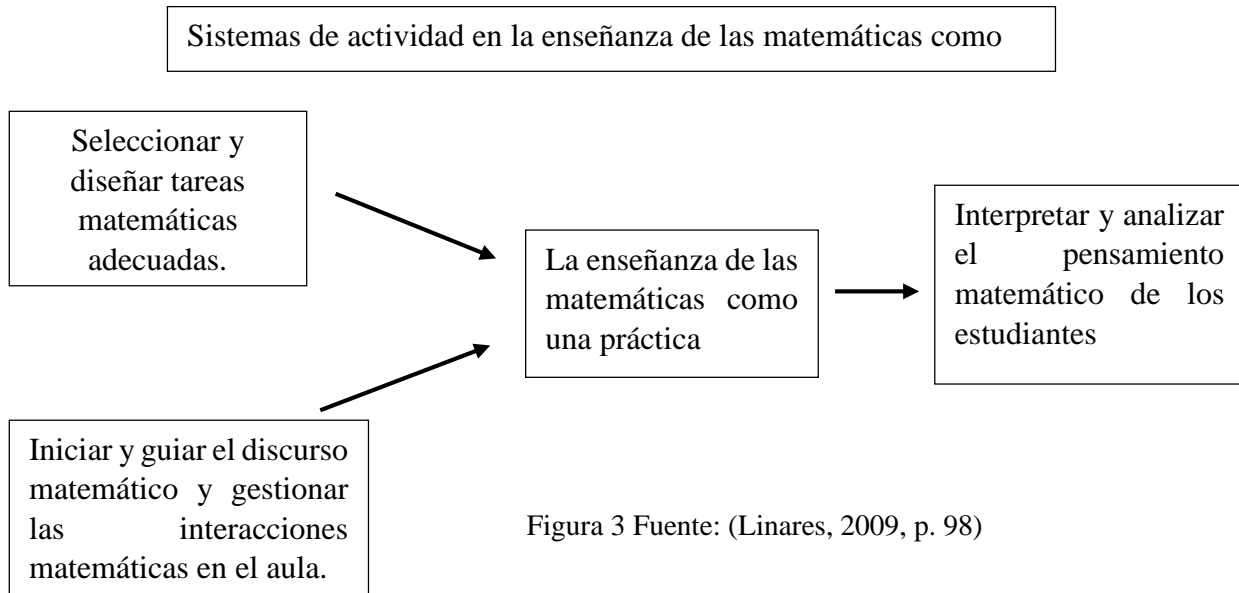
Sistemas de actividad en la enseñanza de las matemáticas como

Seleccionar y diseñar tareas matemáticas adecuadas.

La enseñanza de las matemáticas como una práctica

Interpretar y analizar el pensamiento matemático de los estudiantes

Iniciar y guiar el discurso matemático y gestionar las interacciones matemáticas en el aula.

Figura 3 Fuente: (Linares, 2009, p. 98)